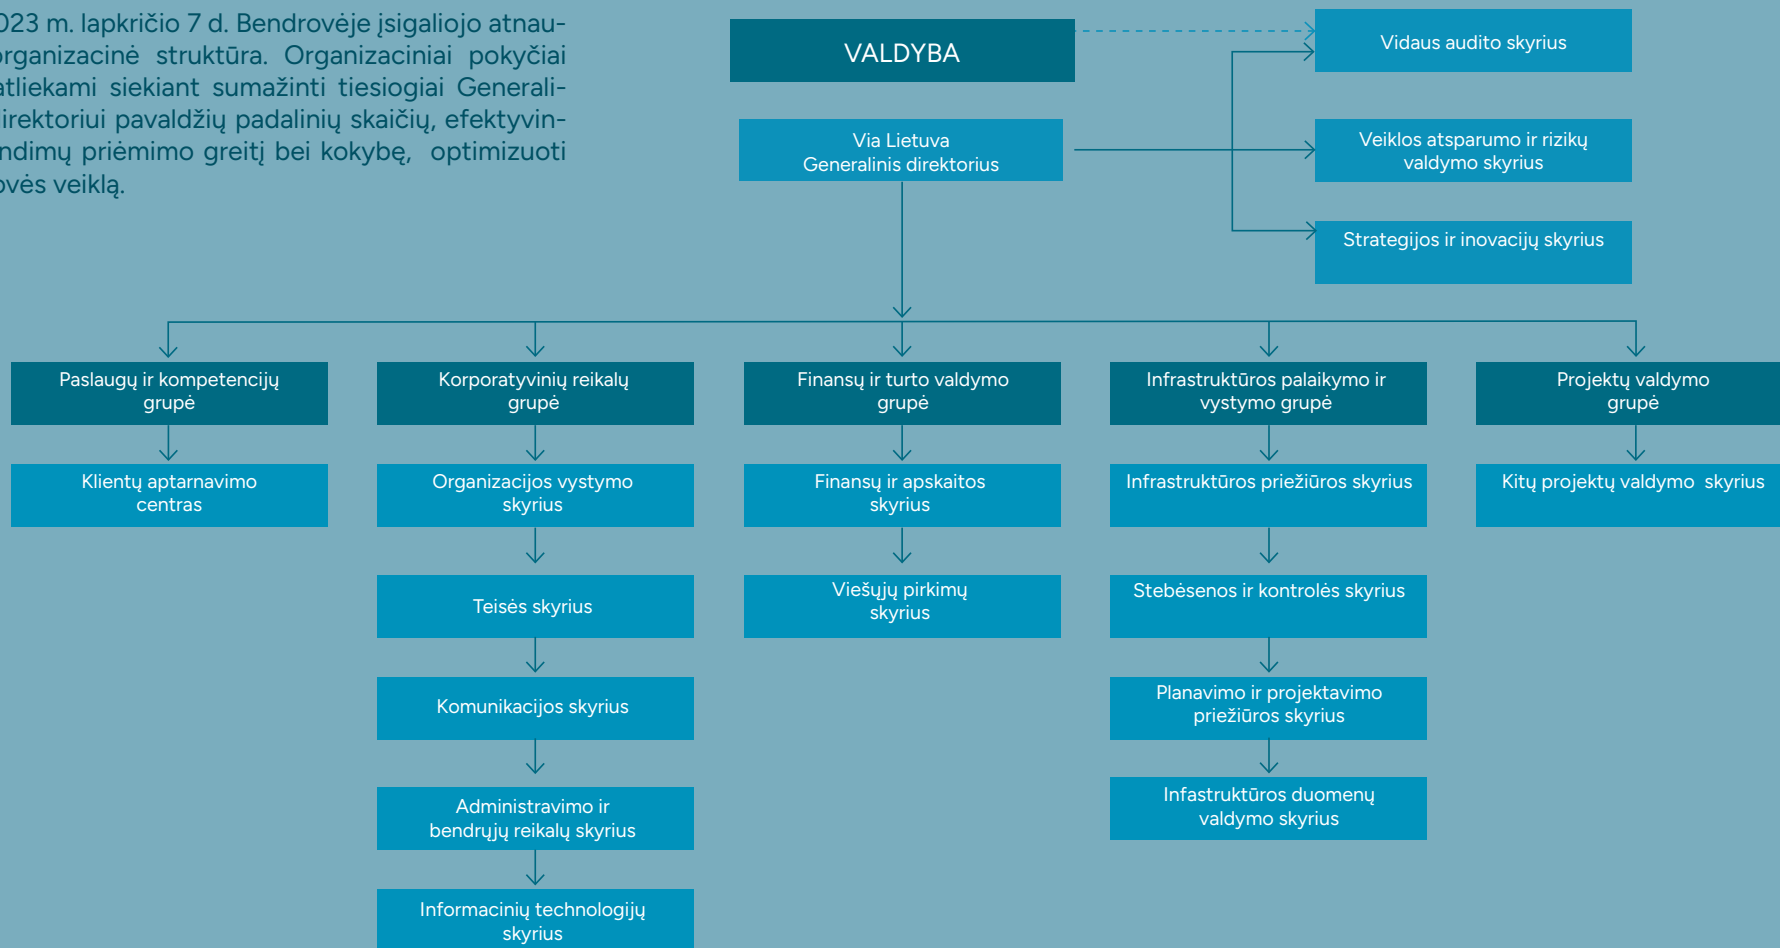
023 m. lapkričio 7 d. Bendrovėje įsigaliojo atnau- rganizacinė struktūra. Organizaciniai pokyčiai atliekami siekiant sumažinti tiesiogiai Generali- irektoriui pavaldžių padalinių skaičių, efektyvin- ndimų priėmimo greitį bei kokybę, optimizuoti ovės veiklą.

VALDYBA

Vidaus audito skyrius

Via Lietuva
Generalinis direktorius

Veiklos atsparumo ir rizikų valdymo skyrius

Strategijos ir inovacijų skyrius

Paslaugų ir kompetencijų grupė

Klientų aptarnavimo centras

Korporatyvinių reikalų grupė

Organizacijos vystymo skyrius

Teisės skyrius

Komunikacijos skyrius

Administravimo ir bendrųjų reikalų skyrius

Informacinių technologijų skyrius

Finansų ir turto valdymo grupė

Finansų ir apskaitos skyrius

Viešųjų pirkimų skyrius

Infrastruktūros palaikymo ir vystymo grupė

Infrastruktūros priežiūros skyrius

Stebėsenos ir kontrolės skyrius

Planavimo ir projektavimo priežiūros skyrius

Infastruktūros duomenų valdymo skyrius

Projektų valdymo grupė

Kitų projektų valdymo skyrius